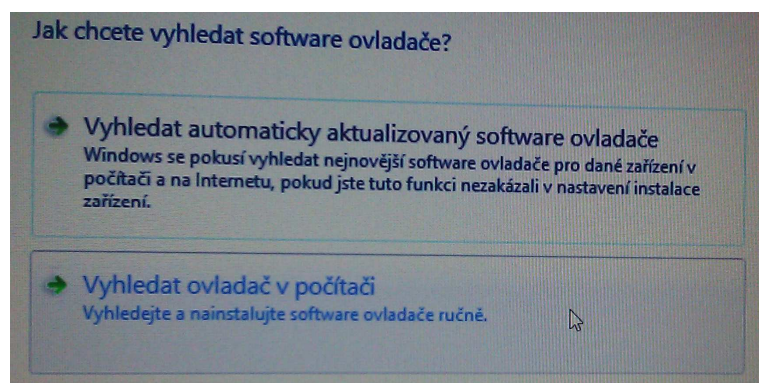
Jak chcete vyhledat software ovladače?

Vyhledat automaticky aktualizovaný software ovladače
Windows se pokusí vyhledat nejnovější software ovladače pro dané zařízení v počítači a na Internetu, pokud jste tuto funkci nezakázali v nastavení instalace zařízení.

Vyhledat ovladač v počítači
Vyhledejte a nainstalujte software ovladače ručně.